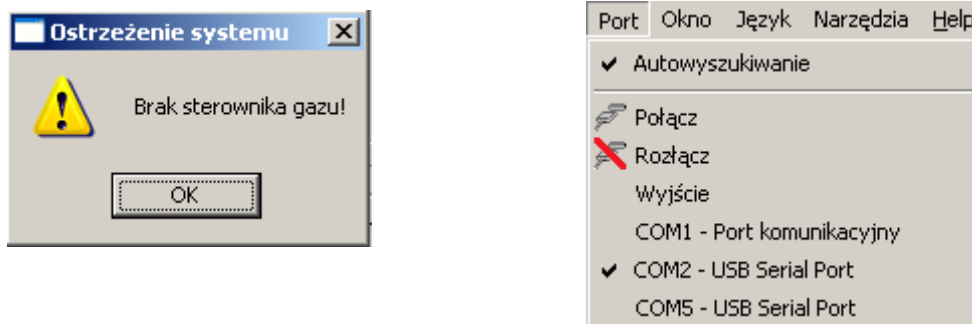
Ostrzeżenie systemu

Brak sterownika gazu!

OK

Port Okno Język Narzędzia Help

✔ Autowyszukiwanie

Połącz

Rozłącz

Wyjście

COM1 - Port komunikacyjny

✔ COM2 - USB Serial Port

COM5 - USB Serial Port